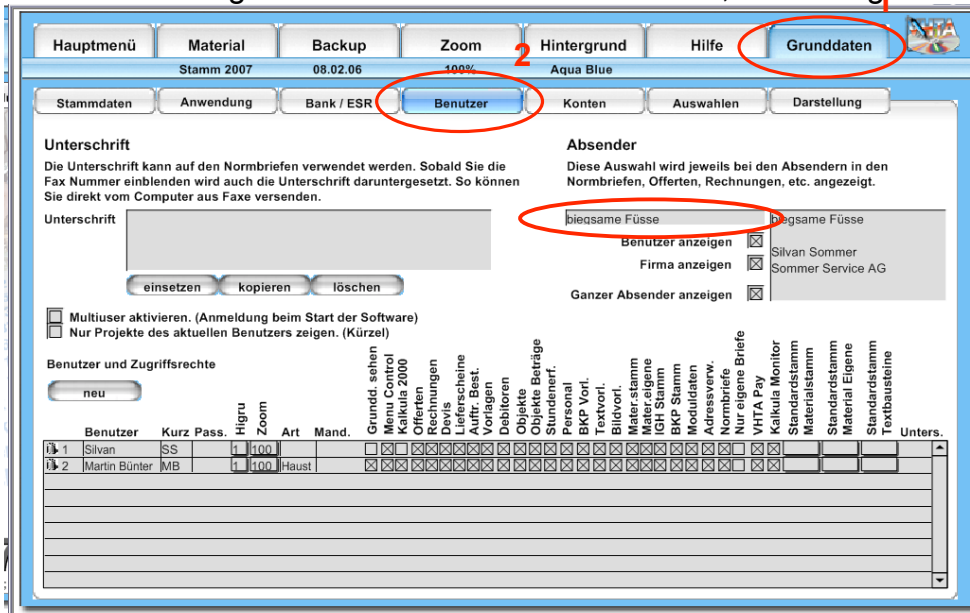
Hauptmenü | Material | Backup | Zoom | Hintergrund | Hilfe | Grunddaten

Stamm 2007 08.02.06 100% Aqua Blue

2

Stammdaten | Anwendung | Bank / ESR | Benutzer | Konten | Auswahlen | Darstellung

Unterschrift

Die Unterschrift kann auf den Normbriefen verwendet werden. Sobald Sie die Fax Nummer einblenden wird auch die Unterschrift daruntergesetzt. So können Sie direkt vom Computer aus Faxe versenden.

Unterschrift

einsetzen | kopieren | löschen

Absender

Diese Auswahl wird jeweils bei den Absendern in den Normbriefen, Offerten, Rechnungen, etc. angezeigt.

biegsame Füsse

biegsame Füsse

Silvan Sommer
Sommer Service AG

Benutzer anzeigen
Firma anzeigen
Ganzer Absender anzeigen

Multiuser aktivieren. (Anmeldung beim Start der Software)
Nur Projekte des aktuellen Benutzers zeigen. (Kürzel)

Benutzer und Zugriffsrechte

neu

Benutzer | Kurz | Pass. | Higru | Zoom | Art | Mand. | Grundd. sehen | Menu Control | Kalkula 2000 | Offerten | Rechnungen | Devis | Lieferscheine | Auftr. Best. | Vorlagen | Debitoren | Objekte | Objekte Beträge | Stundenerf. | Personal | BKP Vorl. | Textvorl. | Bildvorl. | Mater.stamm | Mater.eigene | IGH Stamm | BKP Stamm | Moduldaten | Adressverw. | Normbriefe | Nur eigene Briefe | VHTA Pay | Kalkula Monitor | Standardstamm Materialstamm | Standardstamm Material Eigene | Standardstamm Textbausteine | Unters.

1 Silvan SS 1 100
2 Martin Bünter MB 1 100 Haust